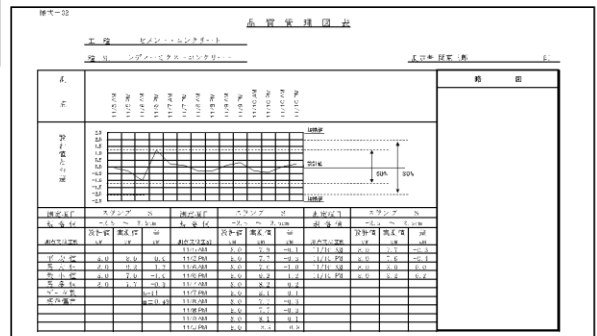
様式－32

品質管理図表

工種 セメント・コンクリート

種別 レディーミクスト・コンクリート

令和 年 月 日

略図

規格値

平均値

50%

80%

規格値

| 測定項目 | スランプ S | | | 測定項目 | スランプ S | | | 測定項目 | スランプ S | | |
|---|---|---|---|---|---|---|---|---|---|---|---|
| 規格値 | | | | 規格値 | | | | 規格値 | | | |
| 測定年月日 | 設計値 | 実測値 | 差 | 測定年月日 | 設計値 | 実測値 | 差 | 測定年月日 | 設計値 | 実測値 | 差 |
| | | | | 11/6 AM | 8.0 | 7.9 | -0.1 | 11/16 AM | 8.0 | 7.7 | -0.3 |
| | 8.0 | 8.0 | 0.0 | 11/6 PM | 8.0 | 7.7 | -0.3 | 11/16 PM | 8.0 | 7.6 | -0.4 |
| | 8.0 | 9.2 | 1.2 | 11/8 AM | 8.0 | 7.0 | -1.0 | 11/18 AM | 8.0 | 8.2 | 0.2 |
| | 8.0 | 7.0 | -1.0 | 11/8 PM | 8.0 | 8.2 | 0.2 | | | | |
| | 8.0 | 8.3 | 0.3 | 11/9 AM | 8.0 | 8.2 | 0.2 | | | | |
| | | | | 11/9 PM | 8.0 | 8.1 | 0.1 | | | | |
| | | | | 11/9 PM | 8.0 | 7.7 | -0.3 | | | | |
| | | | | 11/14 AM | 8.0 | 7.9 | -0.1 | | | | |
| | | | | 11/14 PM | 8.0 | 8.1 | 0.1 | | | | |
| | | | | 11/15 AM | 8.0 | 8.5 | 0.5 | | | | |